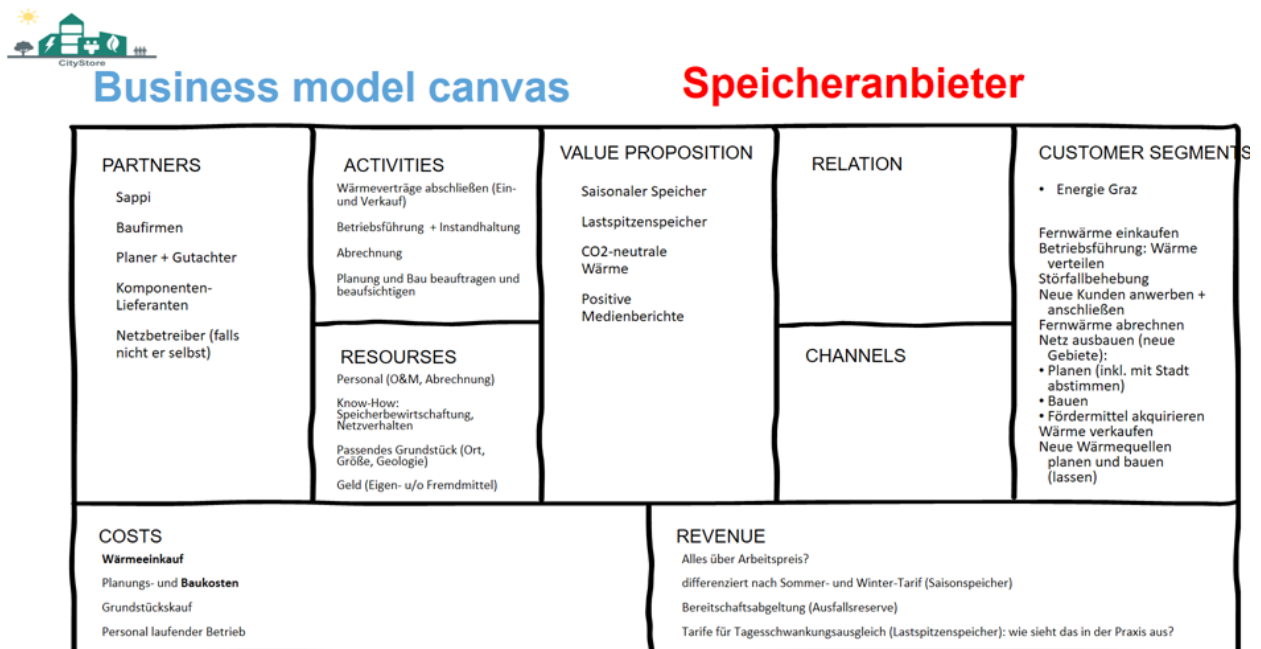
CityStore

Business model canvas

Speicheranbieter

PARTNERS

Sappi

Baufirmen

Planer + Gutachter

Komponenten-Lieferanten

Netzbetreiber (falls nicht er selbst)

ACTIVITIES

Wärmeverträge abschließen (Ein- und Verkauf)

Betriebsführung + Instandhaltung

Abrechnung

Planung und Bau beauftragen und beaufsichtigen

RESOURSES

Personal (O&M, Abrechnung)

Know-How: Speicherbewirtschaftung, Netzverhalten

Passendes Grundstück (Ort, Größe, Geologie)

Geld (Eigen- u/o Fremdmittel)

VALUE PROPOSITION

Saisonaler Speicher

Lastspitzenspeicher

CO2-neutrale Wärme

Positive Medienberichte

RELATION

CHANNELS

CUSTOMER SEGMENTS

• Energie Graz

Fernwärme einkaufen
Betriebsführung: Wärme verteilen
Störfallbehebung
Neue Kunden anwerben + anschließen
Fernwärme abrechnen
Netz ausbauen (neue Gebiete):
• Planen (inkl. mit Stadt abstimmen)
• Bauen
• Fördermittel akquirieren
Wärme verkaufen
Neue Wärmequellen planen und bauen (lassen)

COSTS

Wärmeeinkauf

Planungs- und Baukosten

Grundstückskauf

Personal laufender Betrieb

REVENUE

Alles über Arbeitspreis?

differenziert nach Sommer- und Winter-Tarif (Saisonspeicher)

Bereitschaftsabgeltung (Ausfallsreserve)

Tarife für Tagesschwankungsausgleich (Lastspitzenspeicher): wie sieht das in der Praxis aus?